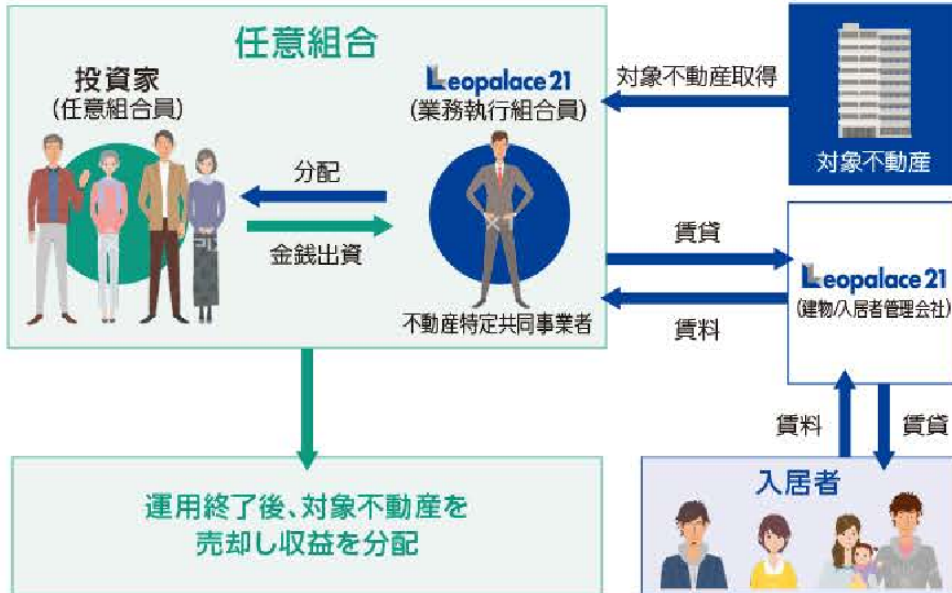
任意組合

投資家
(任意組合員)

Leopalace 21
(業務執行組合員)

分配

金銭出資

不動産特定共同事業者

対象不動産取得

対象不動産

賃貸

賃料

Leopalace 21
(建物/入居者管理会社)

賃料

賃貸

入居者

運用終了後、対象不動産を
売却し収益を分配